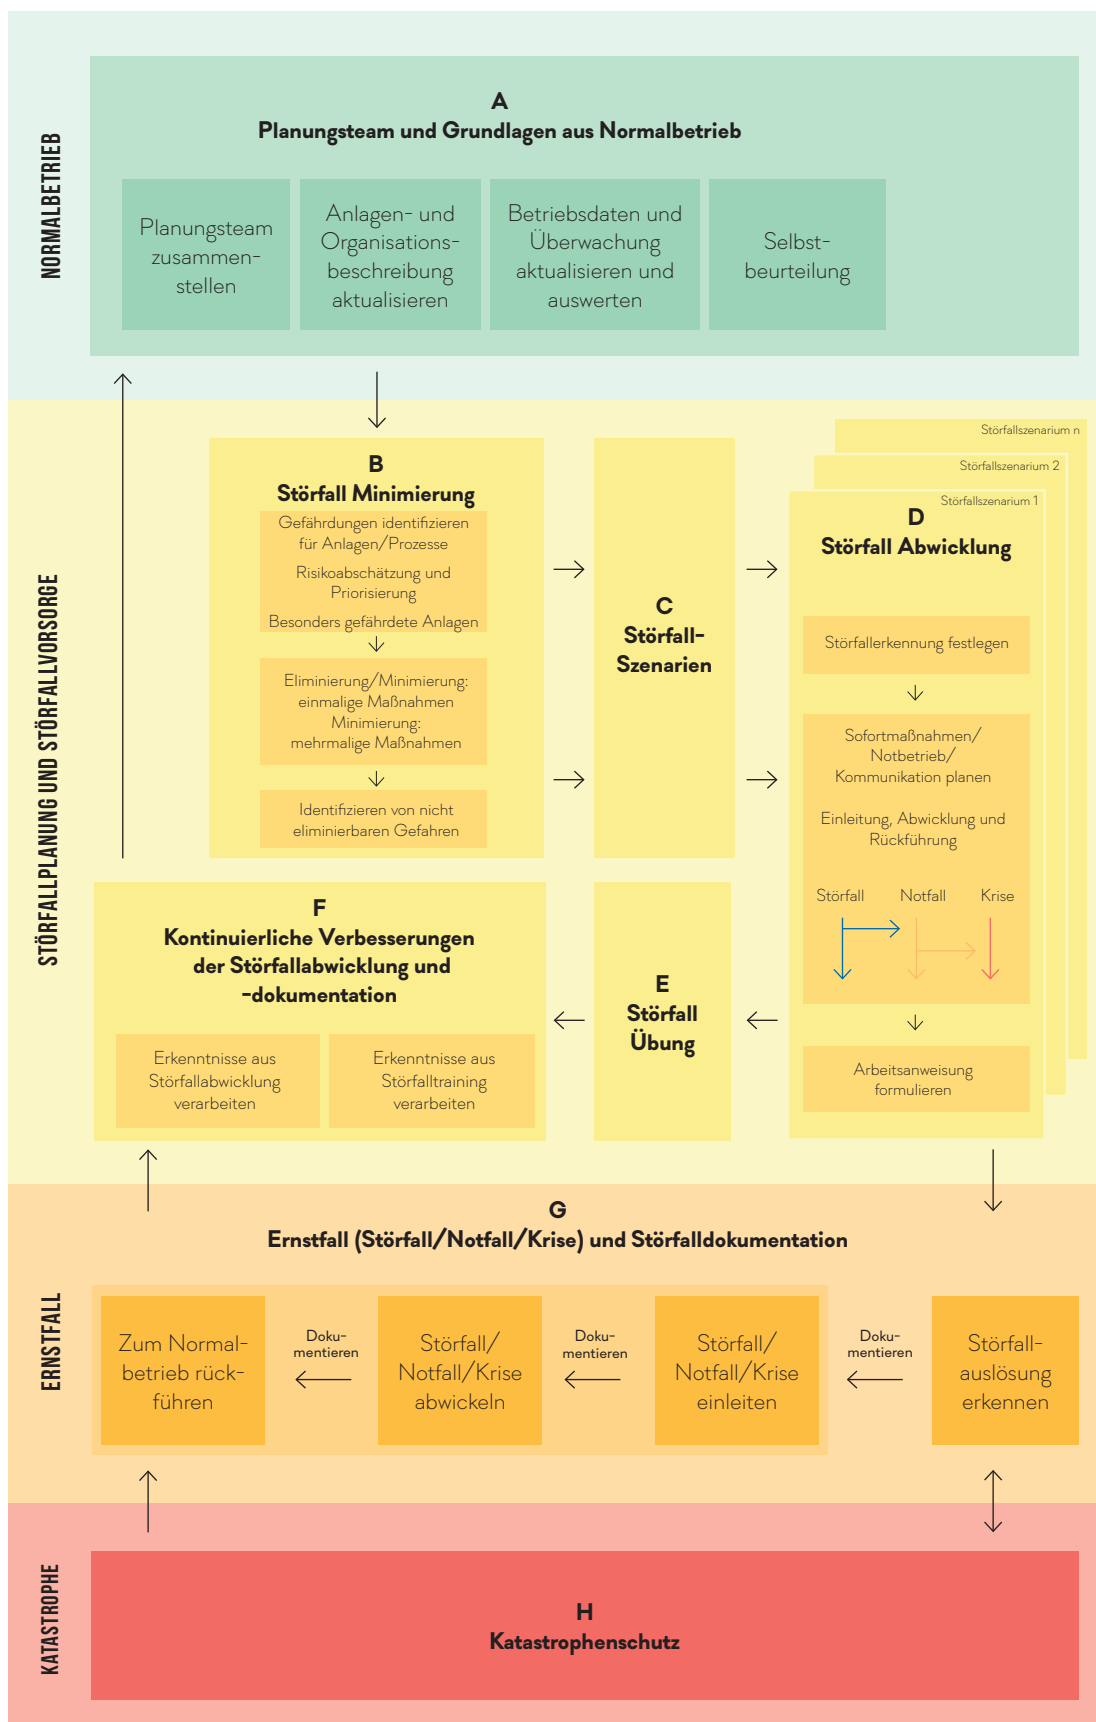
NORMALBETRIEB

A
Planungsteam und Grundlagen aus Normalbetrieb

Planungsteam zusammenstellen

Anlagen- und Organisationsbeschreibung aktualisieren

Betriebsdaten und Überwachung aktualisieren und auswerten

Selbstbeurteilung

STÖRFALLPLANUNG UND STÖRFALLVORSORGE

B
Störfall Minimierung

Gefährdungen identifizieren für Anlagen/Prozesse

Risikoabschätzung und Priorisierung

Besonders gefährdete Anlagen

Eliminierung/Minimierung: einmalige Maßnahmen
Minimierung: mehrmalige Maßnahmen

Identifizieren von nicht eliminierbaren Gefahren

C
Störfall-Szenarien

Störfallszenarium n
Störfallszenarium 2
Störfallszenarium 1

D
Störfall Abwicklung

Störfallerkennung festlegen

Sofortmaßnahmen/ Notbetrieb/ Kommunikation planen

Einleitung, Abwicklung und Rückführung

Störfall Notfall Krise

Arbeitsanweisung formulieren

F
Kontinuierliche Verbesserungen der Störfallabwicklung und -dokumentation

Erkenntnisse aus Störfallabwicklung verarbeiten

Erkenntnisse aus Störfalltraining verarbeiten

E
Störfall Übung

ERNSTFALL

G
Ernstfall (Störfall/Notfall/Krise) und Störfalldokumentation

Zum Normalbetrieb rückführen

Dokumentieren

Störfall/ Notfall/Krise abwickeln

Dokumentieren

Störfall/ Notfall/Krise einleiten

Dokumentieren

Störfallauslösung erkennen

KATASTROPHE

H
Katastrophenschutz